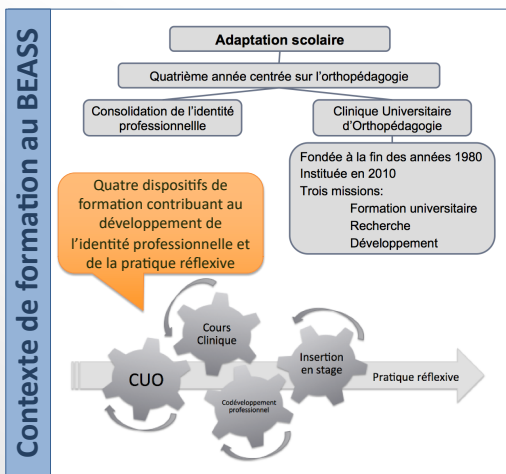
Contexte de formation au BEASS

Adaptation scolaire

Quatrième année centrée sur l'orthopédagogie

Consolidation de l'identité professionnellle

Clinique Universitaire d'Orthopédagogie

Fondée à la fin des années 1980
Instituée en 2010
Trois missions:
Formation universitaire
Recherche
Développement

Quatre dispositifs de formation contribuant au développement de l'identité professionnelle et de la pratique réflexive

Cours Clinique

CUO

Insertion en stage

Codéveloppement professionnel

Pratique réflexive